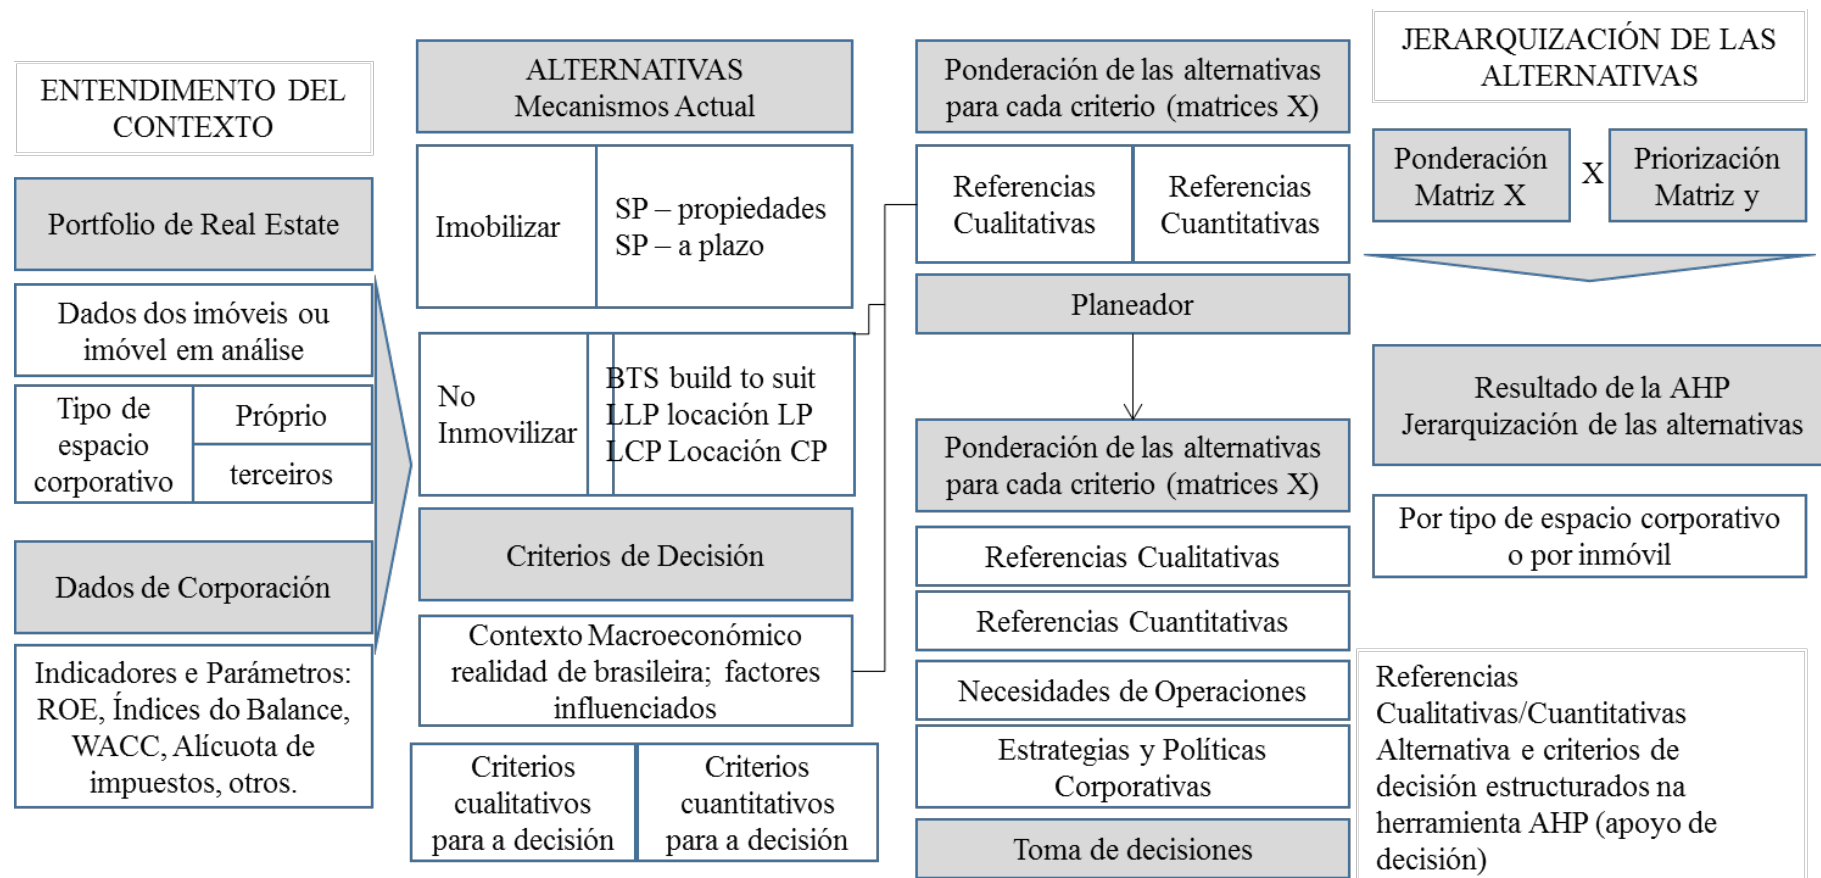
ENTENDIMENTO DEL CONTEXTO

Portfolio de Real Estate

Dados dos imóveis ou imóvel em análise

Tipo de espacio corporativo

Próprio

terceiros

Dados de Corporación

Indicadores e Parámetros: ROE, Índices do Balance, WACC, Alícuota de impuestos, otros.

ALTERNATIVAS Mecanismos Actual

Imobilizar

SP – propiedades
SP – a plazo

No Inmovilizar

BTS build to suit
LLP locación LP
LCP Locación CP

Criterios de Decisión

Contexto Macroeconómico realidad de brasileira; factores influenciados

Criterios cualitativos para a decisión

Criterios cuantitativos para a decisión

Ponderación de las alternativas para cada criterio (matrices X)

Referencias Cualitativas

Referencias Cuantitativas

Planeador

Ponderación de las alternativas para cada criterio (matrices X)

Referencias Cualitativas

Referencias Cuantitativas

Necesidades de Operaciones

Estrategias y Políticas Corporativas

Toma de decisiones

JERARQUIZACIÓN DE LAS ALTERNATIVAS

Ponderación Matriz X

X

Priorización Matriz y

Resultado de la AHP Jerarquización de las alternativas

Por tipo de espacio corporativo o por inmóvil

Referencias Cualitativas/Cuantitativas Alternativa e criterios de decisión estructurados na herramienta AHP (apoyo de decisión)